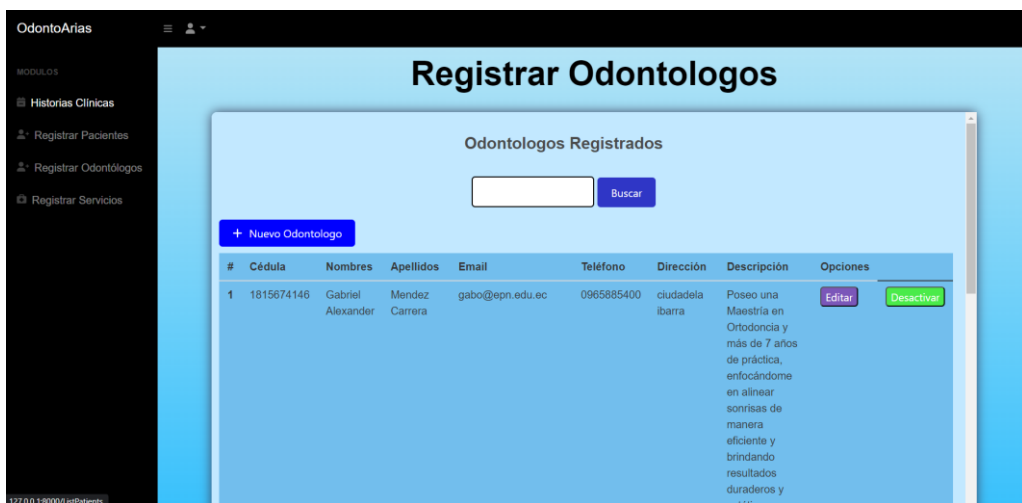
OdontoArias

MODULOS

Historias Clínicas

Registrar Pacientes

Registrar Odontólogos

Registrar Servicios

Registrar Odontologos

Odontologos Registrados

Buscar

+ Nuevo Odontologo

| # | Cédula | Nombres | Apellidos | Email | Teléfono | Dirección | Descripción | Opciones | |
|---|---|---|---|---|---|---|---|---|---|
| 1 | 1815674146 | Gabriel Alexander | Mendez Carrera | gabo@epn.edu.ec | 0965885400 | ciudadela ibarra | Poseo una Maestría en Ortodoncia y más de 7 años de práctica, enfocándome en alinear sonrisas de manera eficiente y brindando resultados duraderos y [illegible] | Editar | Desactivar |

127.0.0.1:8000/ListPatients